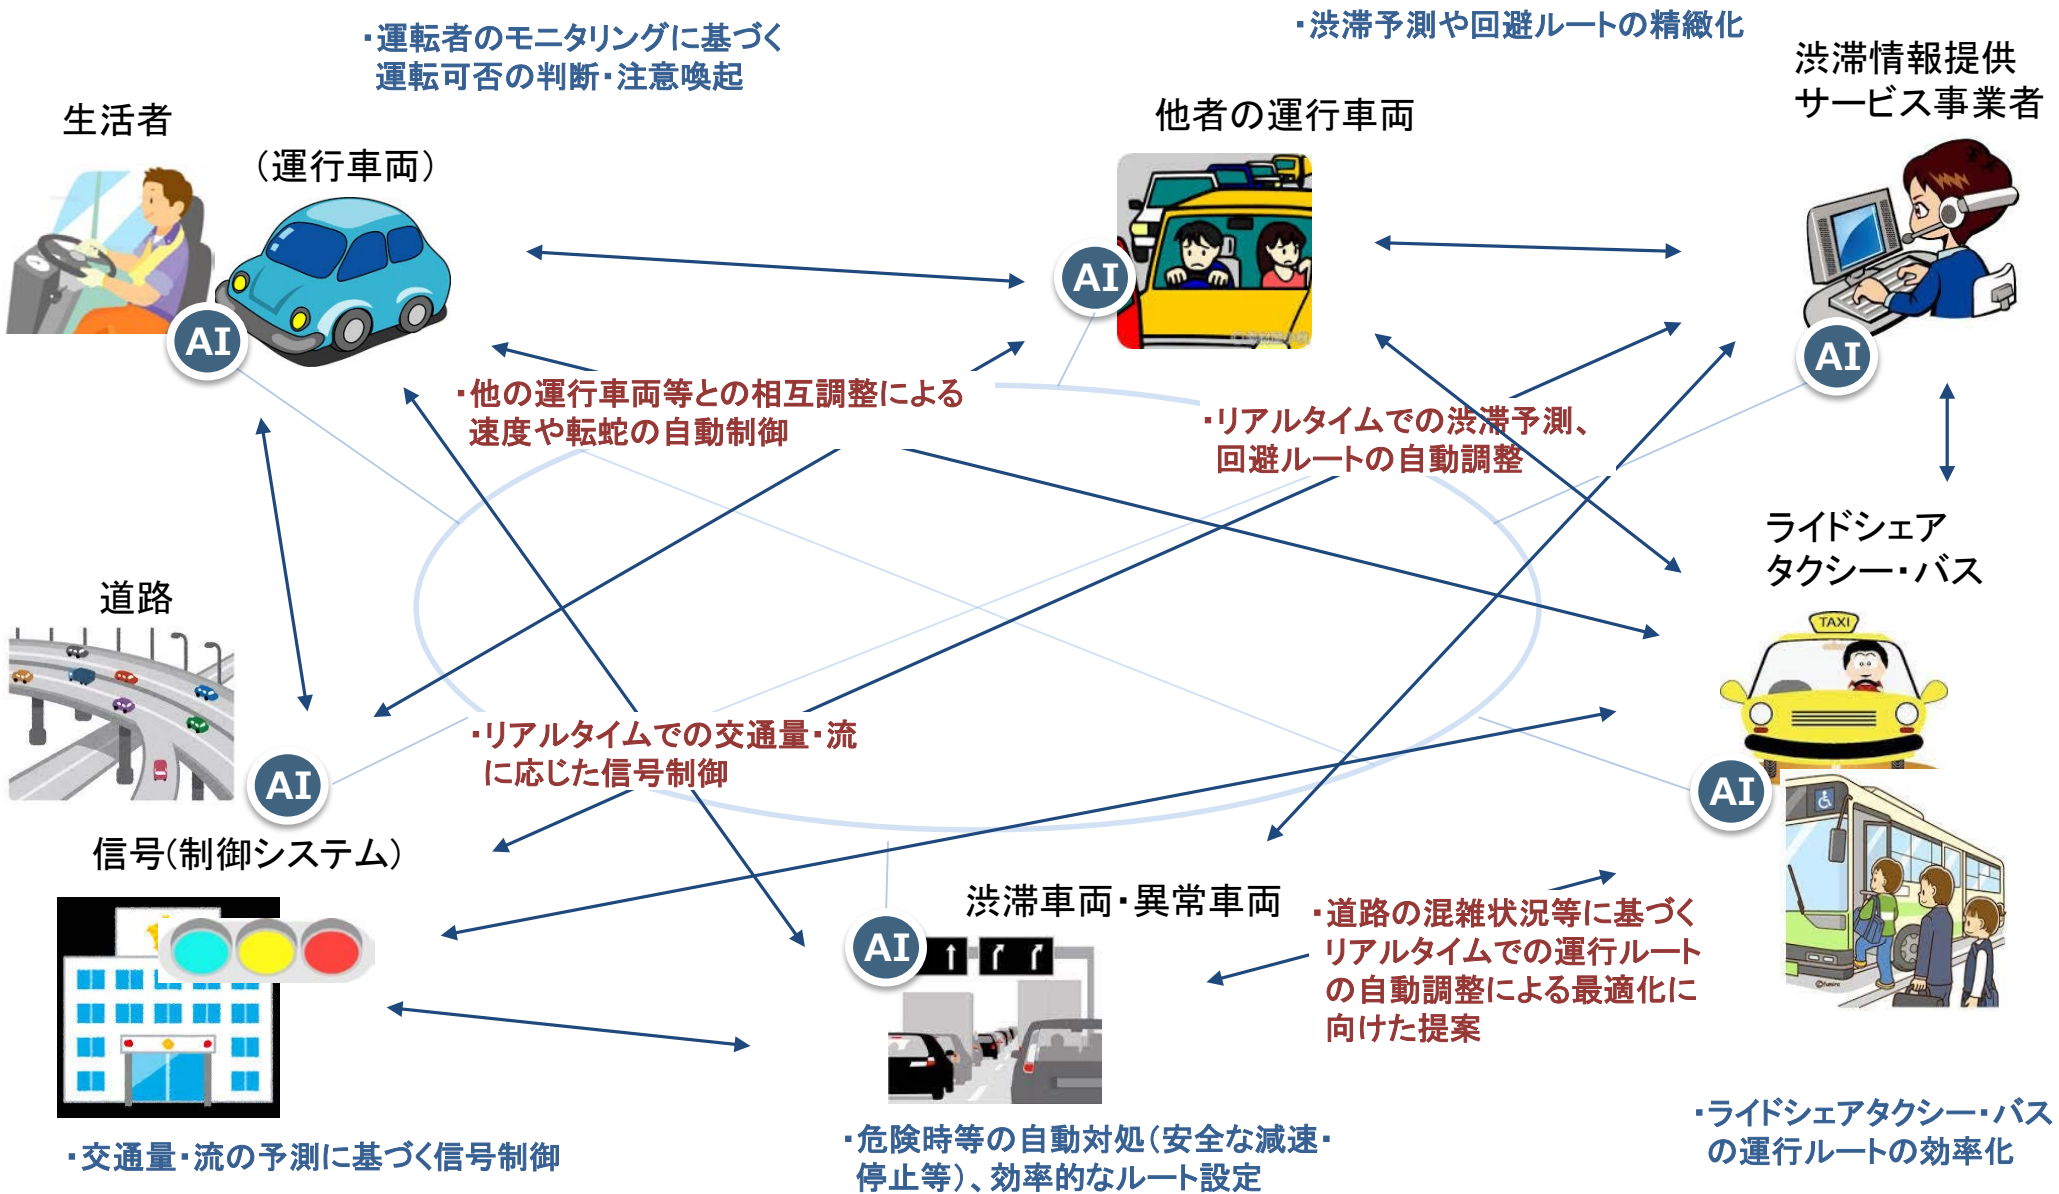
・運転者のモニタリングに基づく運転可否の判断・注意喚起

・渋滞予測や回避ルートの精緻化

生活者

（運行車両）

他者の運行車両

渋滞情報提供サービス事業者

AI

AI

AI

・他の運行車両等との相互調整による速度や転蛇の自動制御

・リアルタイムでの渋滞予測、回避ルートの自動調整

ライドシェアタクシー・バス

道路

TAXI

AI

・リアルタイムでの交通量・流に応じた信号制御

AI

信号（制御システム）

渋滞車両・異常車両

AI

・道路の混雑状況等に基づくリアルタイムでの運行ルートの自動調整による最適化に向けた提案

・交通量・流の予測に基づく信号制御

・危険時等の自動対処（安全な減速・停止等）、効率的なルート設定

・ライドシェアタクシー・バスの運行ルートの効率化